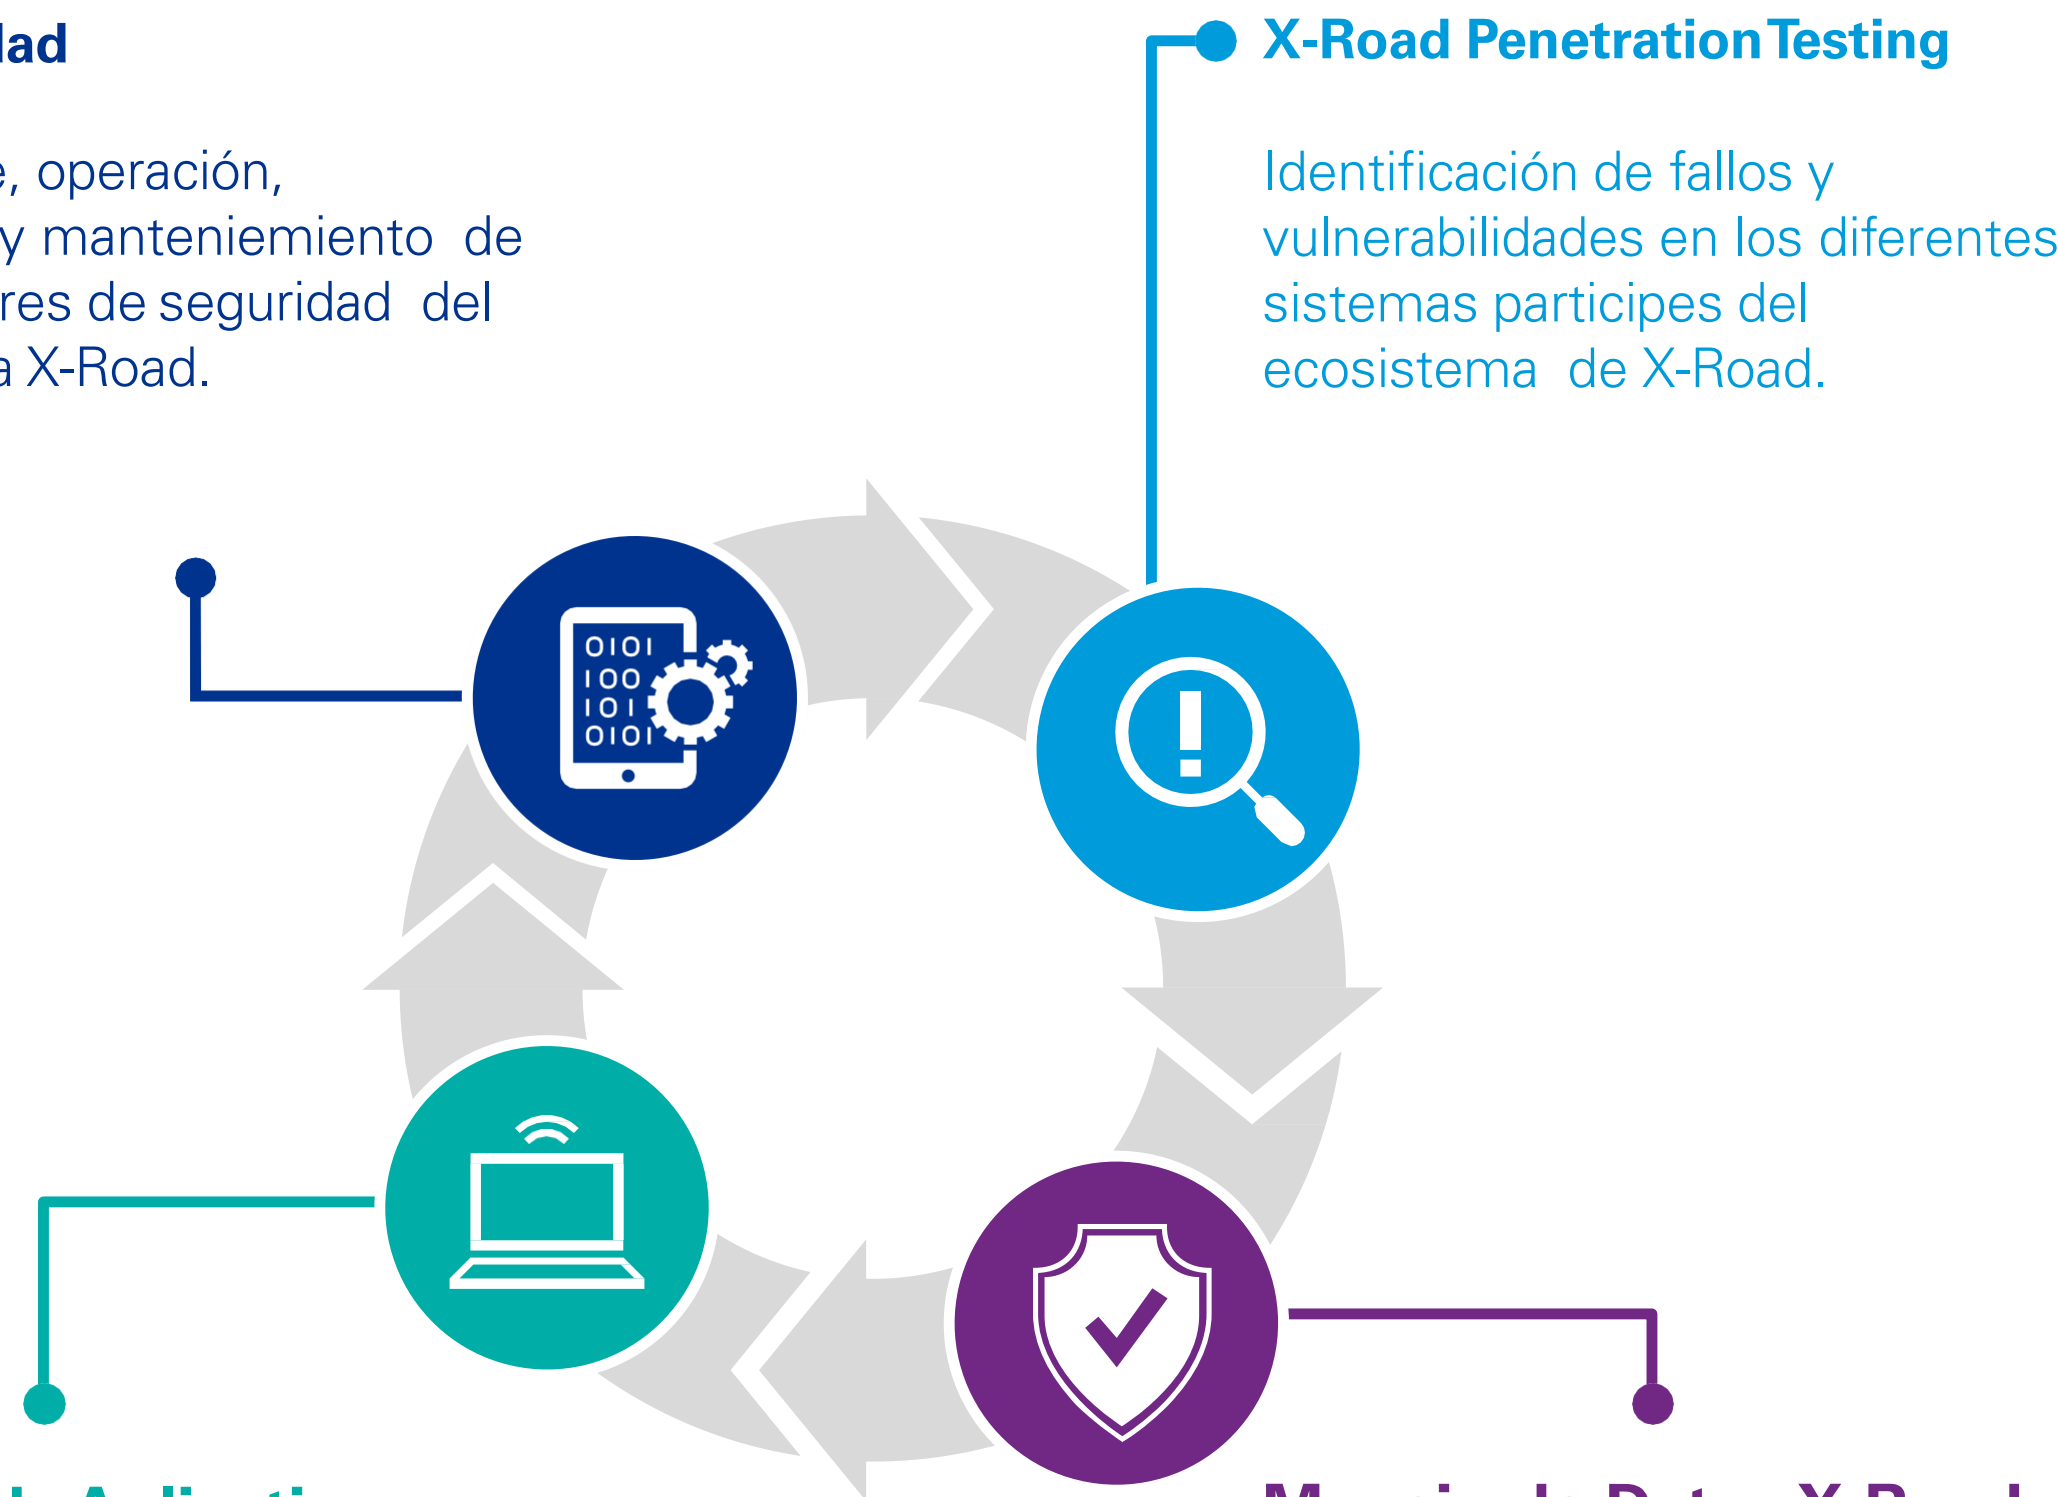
lad

e, operación, y manteniemiento de res de seguridad del a X-Road.

X-Road Penetration Testing

Identificación de fallos y vulnerabilidades en los diferentes sistemas participes del ecosistema de X-Road.

OIOI
IOO
IOI
OIOI

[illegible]

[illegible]